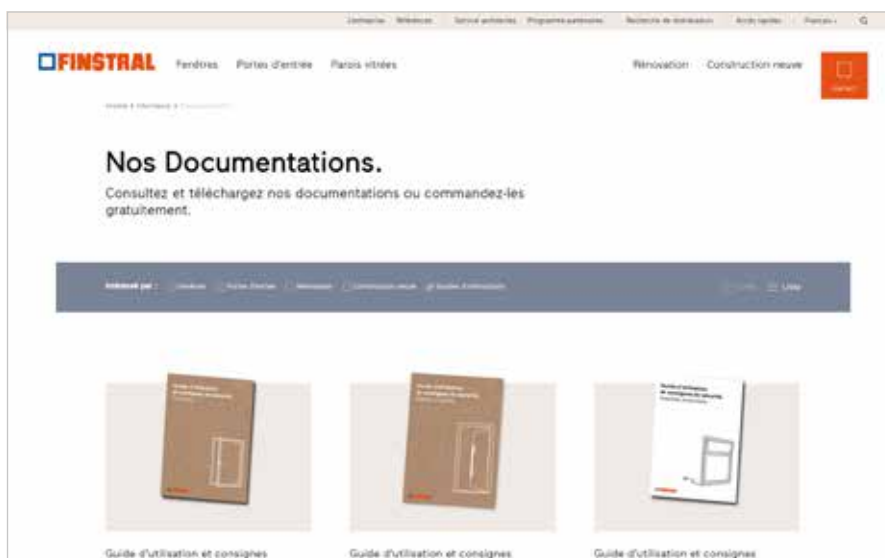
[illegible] Références Service architectes Programme partenaires Recherche de distributeurs Accès rapides Français

FINSTRAL Fenêtres Portes d'entrée Parois vitrées Rénovation Construction neuve Contact

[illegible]

Nos Documentations.

Consultez et téléchargez nos documentations ou commandez-les gratuitement.

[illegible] Fenêtres Portes d'entrée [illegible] Construction neuve Guides d'utilisation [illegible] Liste

Guide d'utilisation et consignes

Guide d'utilisation et consignes

Guide d'utilisation et consignes